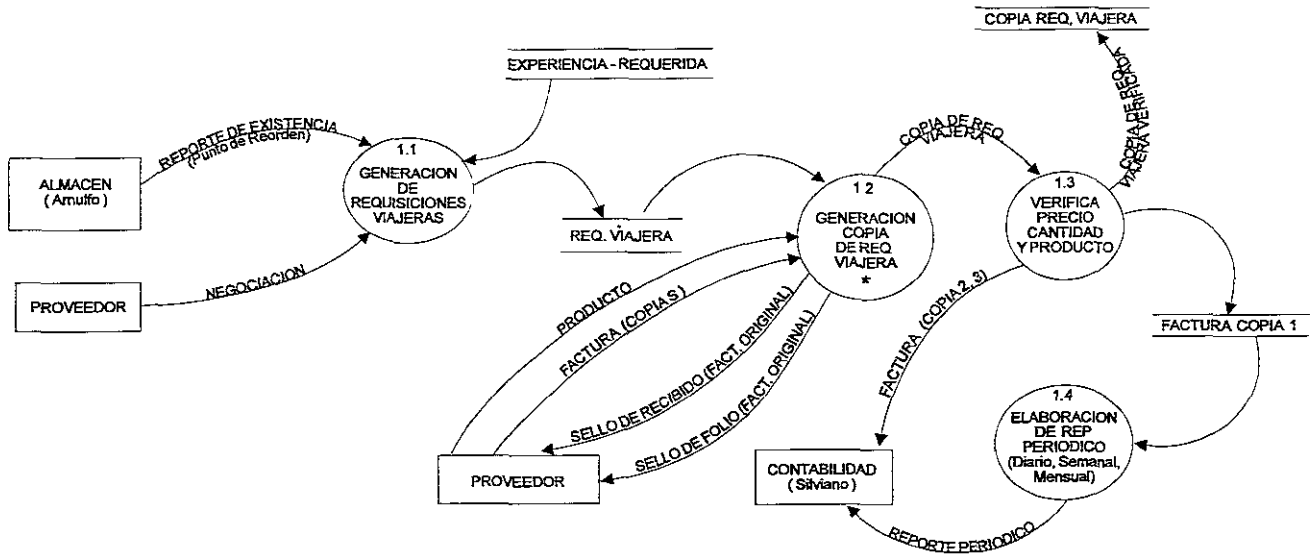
COPIA REQ. VIAJERA

EXPERIENCIA - REQUERIDA

ALMACEN
( Arnulfo )

REPORTE DE EXISTENCIA
(Punto de Reorden)

1.1
GENERACION DE REQUISICIONES VIAJERAS

REQ. VIAJERA

PROVEEDOR

NEGOCIACION

1.2
GENERACION COPIA DE REQ VIAJERA
*

COPIA DE REQ VIAJERA 1

1.3
VERIFICA PRECIO CANTIDAD Y PRODUCTO

COPIA DE REQ VIAJERA VERIFICADA

FACTURA COPIA 1

PRODUCTO

FACTURA (COPIAS)

SELLO DE RECIBIDO (FACT. ORIGINAL)

SELLO DE FOLIO (FACT. ORIGINAL)

FACTURA (COPIA 2, 3)

PROVEEDOR

CONTABILIDAD
( Silviano )

1.4
ELABORACION DE REP PERIODICO
(Diario, Semanal, Mensual)

REPORTE PERIODICO